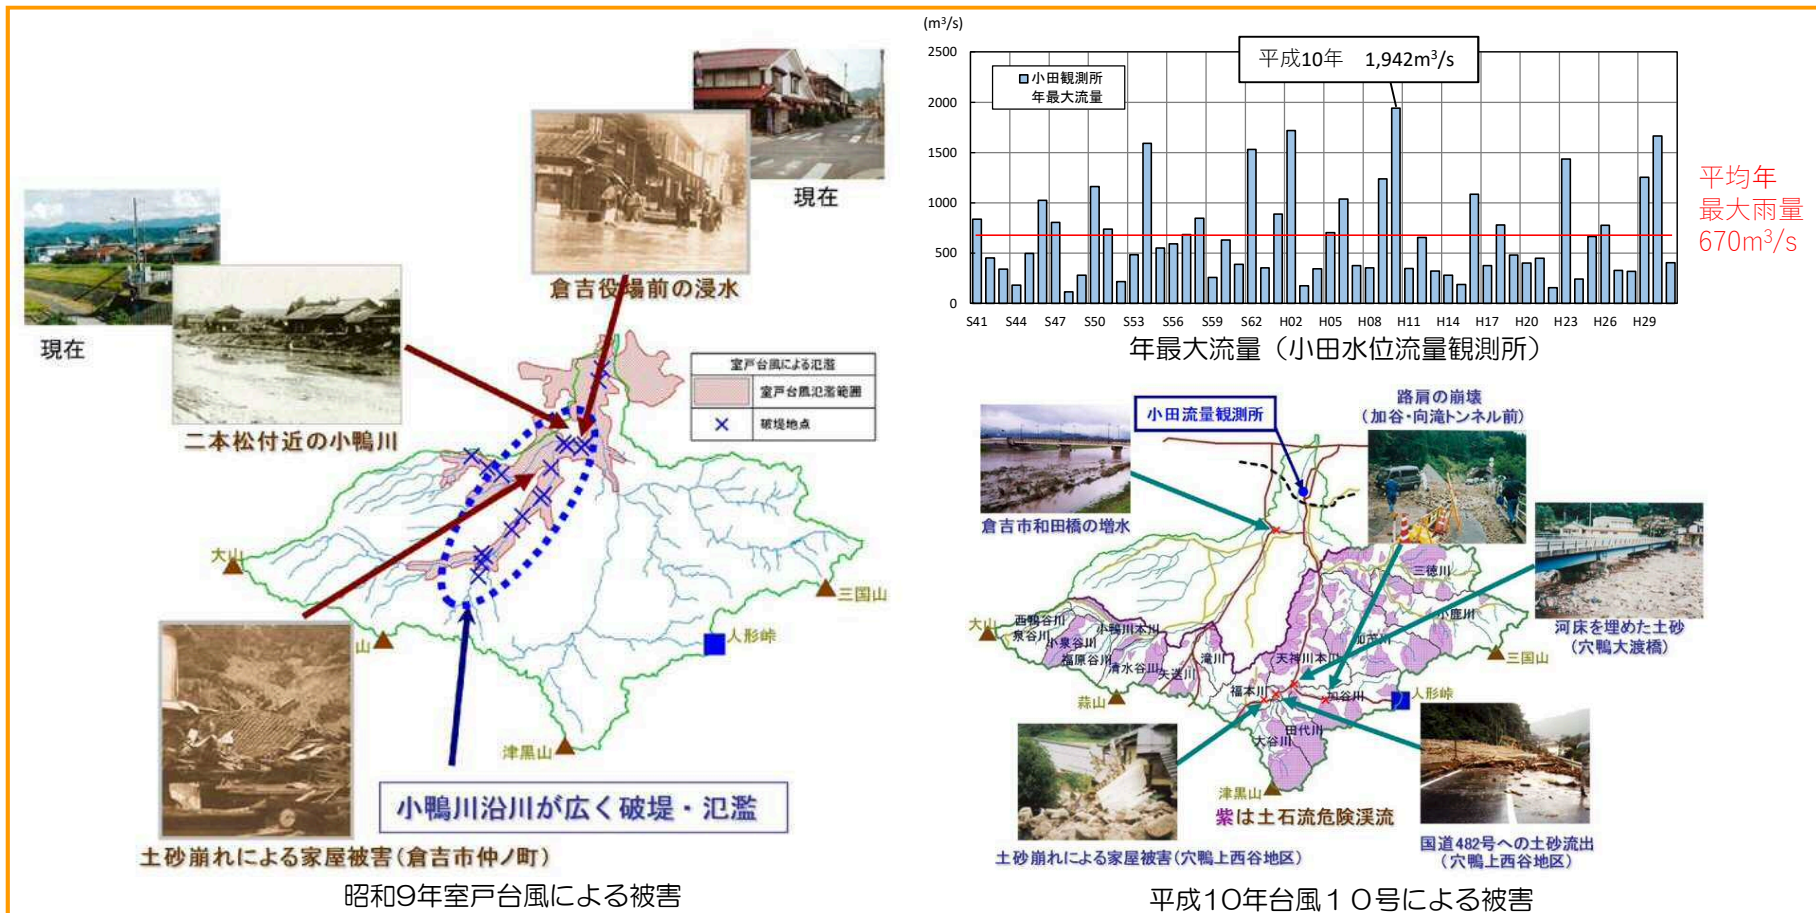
現在

倉吉役場前の浸水

現在

二本松付近の小鴨川

室戸台風による氾濫

室戸台風氾濫範囲

破堤地点

大山

三国山

人形峠

山

津黒山

小鴨川沿川が広く破堤・氾濫

土砂崩れによる家屋被害(倉吉市仲ノ町)

昭和9年室戸台風による被害

(m³/s)

2500

2000

1500

1000

500

0

小田観測所 年最大流量

平成10年 1,942m³/s

S41 S44 S47 S50 S53 S56 S59 S62 H02 H05 H08 H11 H14 H17 H20 H23 H26 H29

平均年 最大雨量 670m³/s

年最大流量(小田水位流量観測所)

小田流量観測所

路肩の崩壊 (加谷・向滝トンネル前)

倉吉市和田橋の増水

三徳川

小鹿川

河床を埋めた土砂 (穴鴨大渡橋)

大山

西鴨谷川

泉谷川

小泉谷川

福原谷川

清水谷川

矢送川

小鴨川本川

滝川

天神川本川

加茂川

三国山

福本川

加谷川

人形峠

蒜山

大谷川

田代川

津黒山

紫は土石流危険渓流

国道482号への土砂流出 (穴鴨上西谷地区)

土砂崩れによる家屋被害(穴鴨上西谷地区)

平成10年台風10号による被害